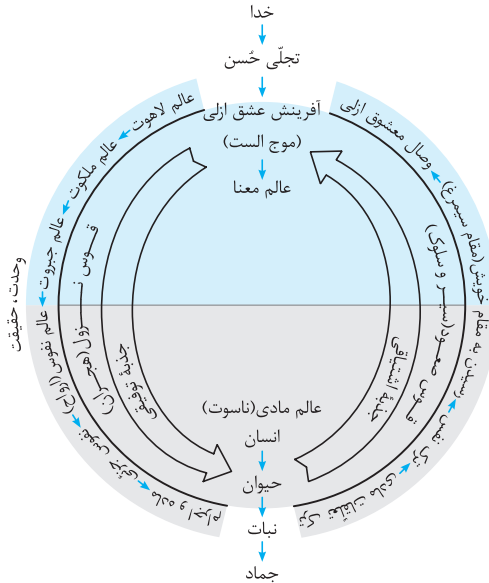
خدا
تجلّی حُسن
آفرینش عشق ازلی
(موج الست)
عالم معنا
عالم لاهوت
عالم ملکوت
عالم جبروت
عالم نفوس (ارواح)
قوس نزول (هجران)
جاذبهٔ توفیقی
وحدت، حقیقت
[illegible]
وصال معشوق ازلی
رسیدن به مقام خویش (مقام سیمرغ)
قوس صعود (سیر و سلوک)
جاذبهٔ اشتیاقی
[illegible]
عالم مادی (ناسوت)
انسان
حیوان
نبات
جماد